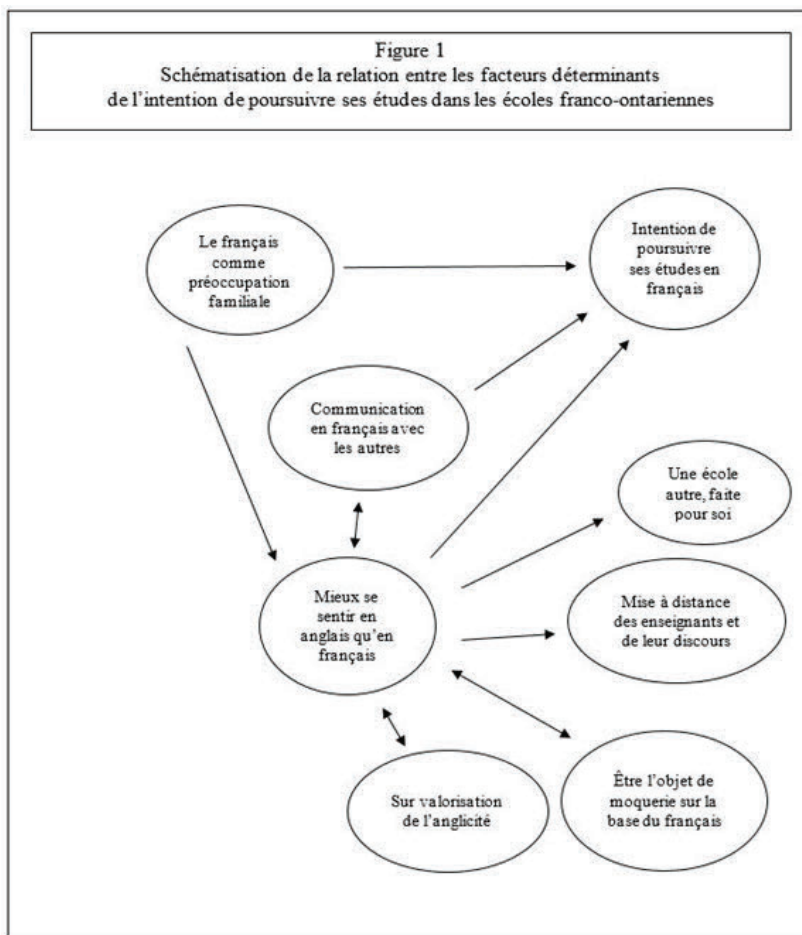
Figure 1
Schématisation de la relation entre les facteurs déterminants de l'intention de poursuivre ses études dans les écoles franco-ontariennes

Le français comme préoccupation familiale

Intention de poursuivre ses études en français

Communication en français avec les autres

Une école autre, faite pour soi

Mieux se sentir en anglais qu'en français

Mise à distance des enseignants et de leur discours

Sur valorisation de l'anglicité

Être l'objet de moquerie sur la base du français